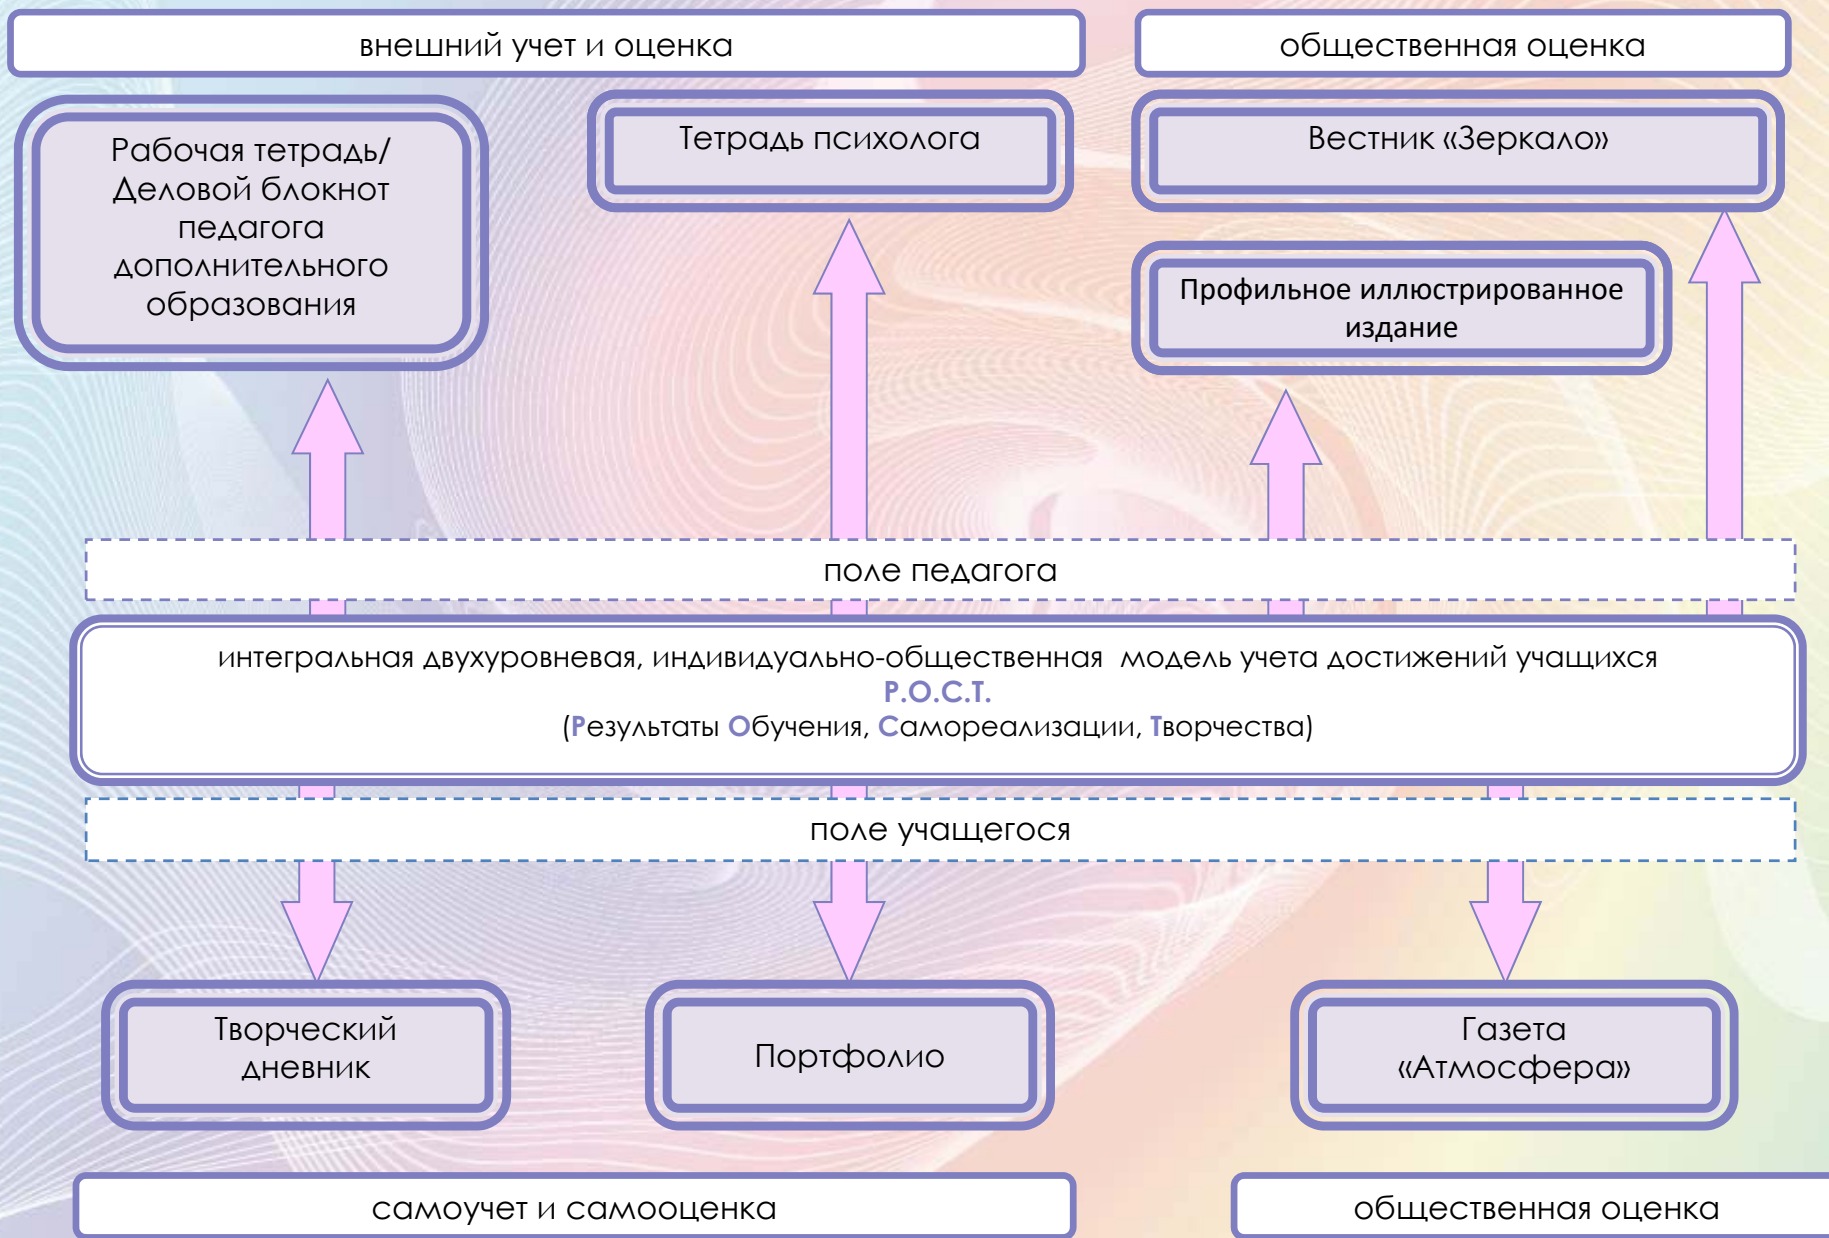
внешний учет и оценка

общественная оценка

Рабочая тетрадь/ Деловой блокнот педагога дополнительного образования

Тетрадь психолога

Вестник «Зеркало»

Профильное иллюстрированное издание

поле педагога

интегральная двухуровневая, индивидуально-общественная модель учета достижений учащихся
Р.О.С.Т.
(Результаты Обучения, Самореализации, Творчества)

поле учащегося

Творческий дневник

Портфолио

Газета «Атмосфера»

самоучет и самооценка

общественная оценка